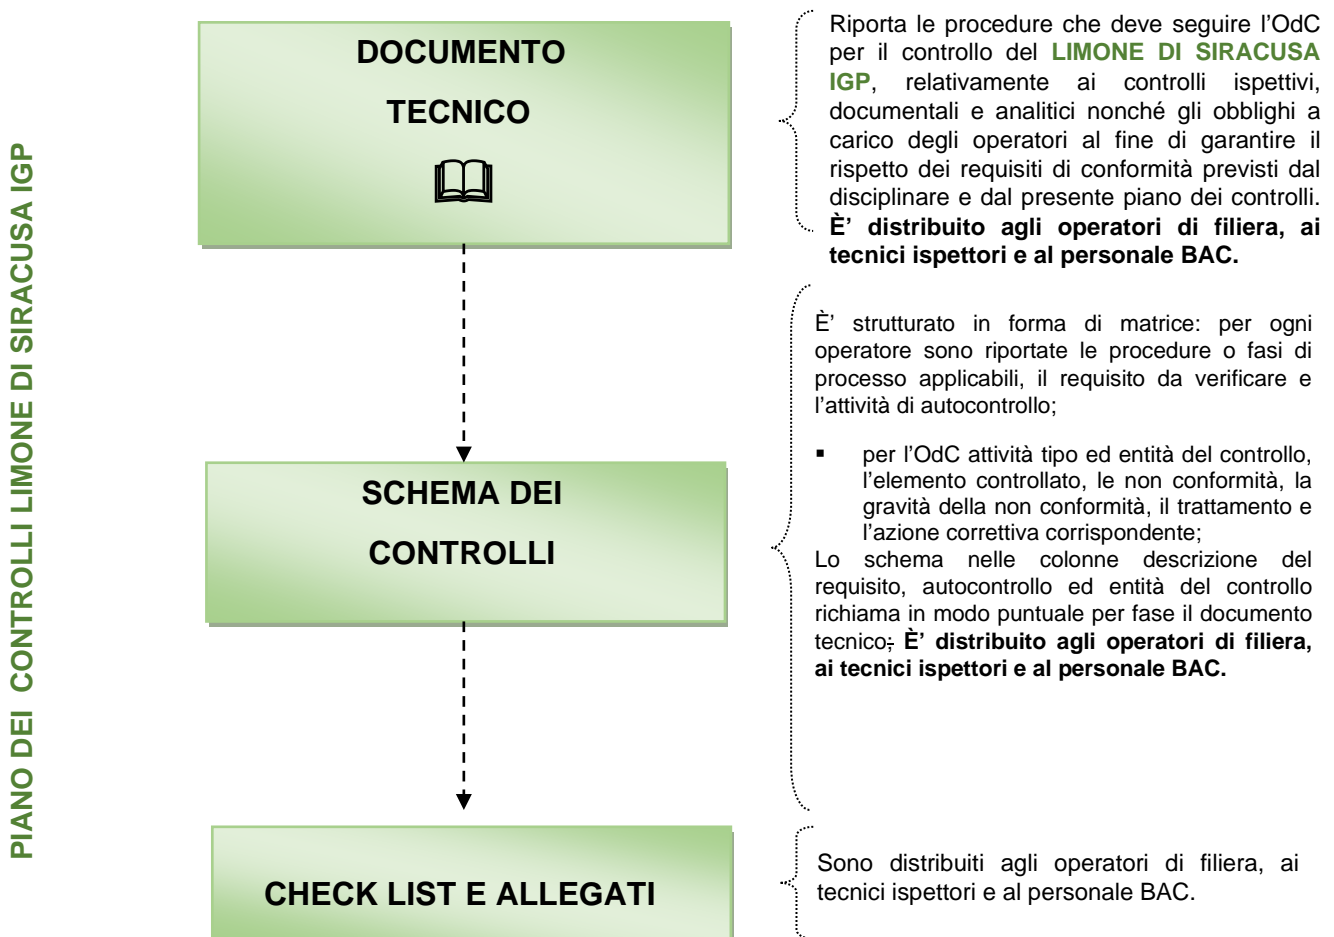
PIANO DEI CONTROLLI LIMONE DI SIRACUSA IGP

DOCUMENTO TECNICO

Riporta le procedure che deve seguire l'OdC per il controllo del LIMONE DI SIRACUSA IGP, relativamente ai controlli ispettivi, documentali e analitici nonché gli obblighi a carico degli operatori al fine di garantire il rispetto dei requisiti di conformità previsti dal disciplinare e dal presente piano dei controlli. È' distribuito agli operatori di filiera, ai tecnici ispettori e al personale BAC.

SCHEMA DEI CONTROLLI

È' strutturato in forma di matrice: per ogni operatore sono riportate le procedure o fasi di processo applicabili, il requisito da verificare e l'attività di autocontrollo;

- per l'OdC attività tipo ed entità del controllo, l'elemento controllato, le non conformità, la gravità della non conformità, il trattamento e l'azione correttiva corrispondente;

Lo schema nelle colonne descrizione del requisito, autocontrollo ed entità del controllo richiama in modo puntuale per fase il documento tecnico; È' distribuito agli operatori di filiera, ai tecnici ispettori e al personale BAC.

CHECK LIST E ALLEGATI

Sono distribuiti agli operatori di filiera, ai tecnici ispettori e al personale BAC.